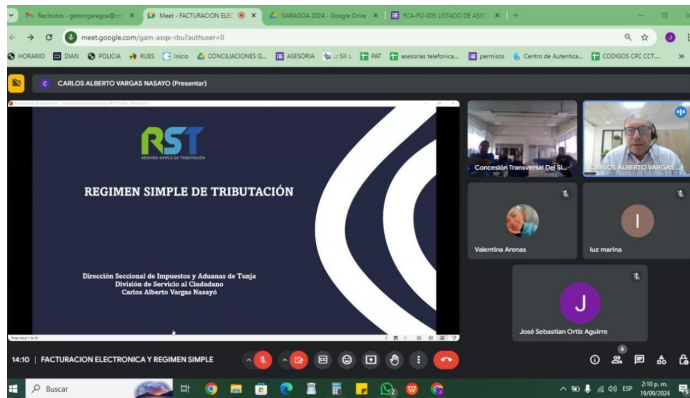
Recibidos - gestorgaragoa@
Meet - FACTURACION ELE
GARAGOA 2024 - Google Drive
FCA-FO-005 LISTADO DE ASI

meet.google.com/gam-axqe-rbu?authuser=0

HORARIO DIAN POLICIA RUES Inicio CONCILIACIONES G... ASESORIA PAT asesorias telefonica... permisos Centro de Autentica... CODIGOS CPC CCT...

C CARLOS ALBERTO VARGAS NASAYO (Presentar)

RST
REGIMEN SIMPLE DE TRIBUTACION

REGIMEN SIMPLE DE TRIBUTACIÓN

Dirección Seccional de Impuestos y Aduanas de Tunja
División de Servicio al Ciudadano
Carlos Alberto Vargas Nasayó

Concesión Transversal Del Si...
CARLOS ALBERTO VARGAS...
Valentina Arenas
luz marina
José Sebastian Ortiz Aguirre

14:10 | FACTURACION ELECTRONICA Y REGIMEN SIMPLE

Buscar
ESP 2:10 p. m. 19/09/2024